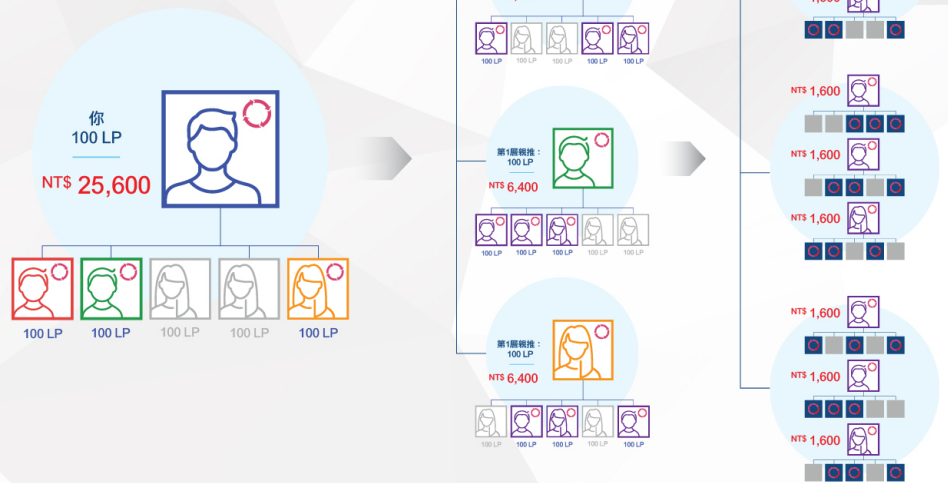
你
100 LP
NT$ 25,600

100 LP
100 LP
100 LP
100 LP
100 LP

100 LP
100 LP
100 LP
100 LP
100 LP

第1層領推：
100 LP
NT$ 6,400

100 LP
100 LP
100 LP
100 LP
100 LP

第1層領推：
100 LP
NT$ 6,400

100 LP
100 LP
100 LP
100 LP
100 LP

NT$ 1,600
NT$ 1,600
NT$ 1,600
NT$ 1,600
NT$ 1,600
NT$ 1,600
NT$ 1,600